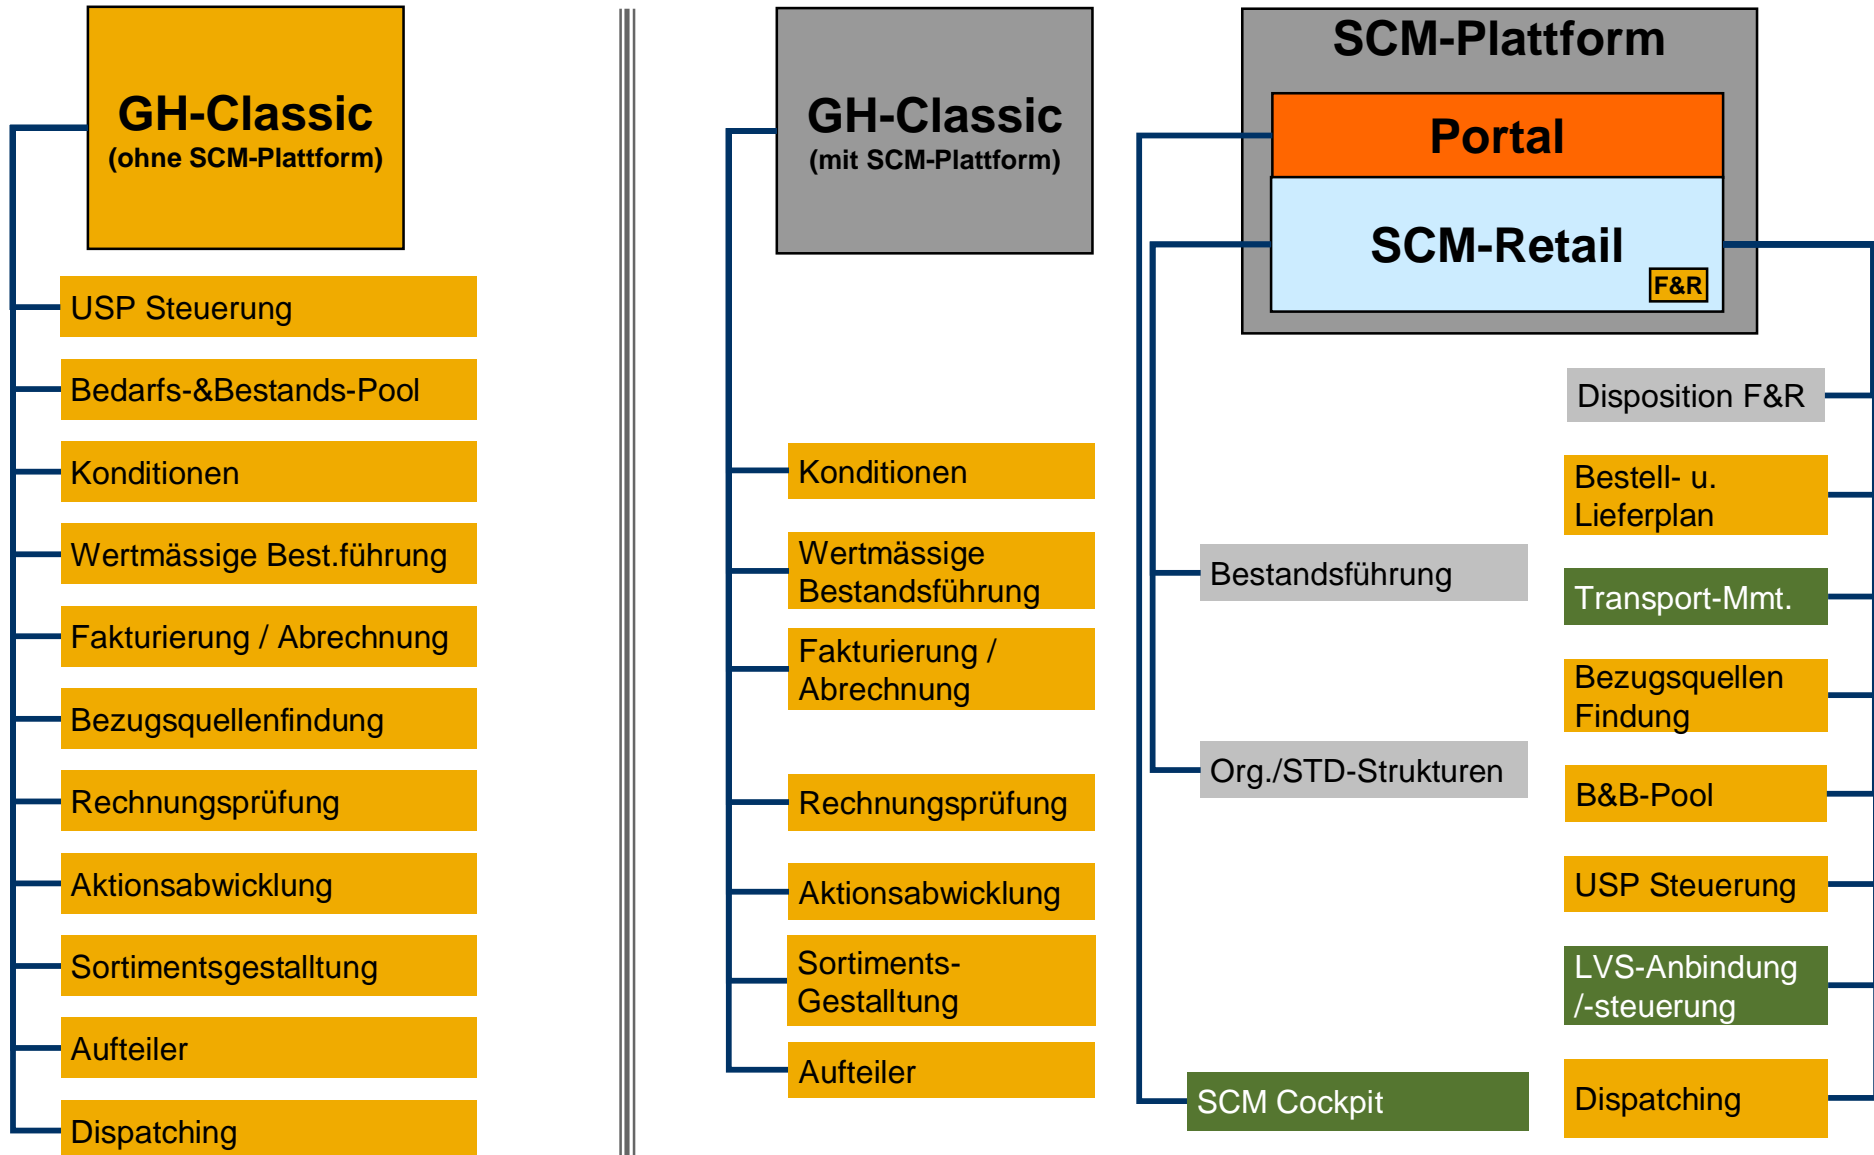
GH-Classic
(ohne SCM-Plattform)

USP Steuerung
Bedarfs-&Bestands-Pool
Konditionen
Wertmässige Best.führung
Fakturierung / Abrechnung
Bezugsquellenfindung
Rechnungsprüfung
Aktionsabwicklung
Sortimentsgestalltung
Aufteiler
Dispatching

GH-Classic
(mit SCM-Plattform)

Konditionen
Wertmässige Bestandsführung
Fakturierung / Abrechnung
Rechnungsprüfung
Aktionsabwicklung
Sortiments-Gestalltung
Aufteiler

SCM-Plattform
Portal
SCM-Retail
F&R

Bestandsführung
Org./STD-Strukturen
SCM Cockpit

Disposition F&R
Bestell- u. Lieferplan
Transport-Mmt.
Bezugsquellen Findung
B&B-Pool
USP Steuerung
LVS-Anbindung /-steuerung
Dispatching